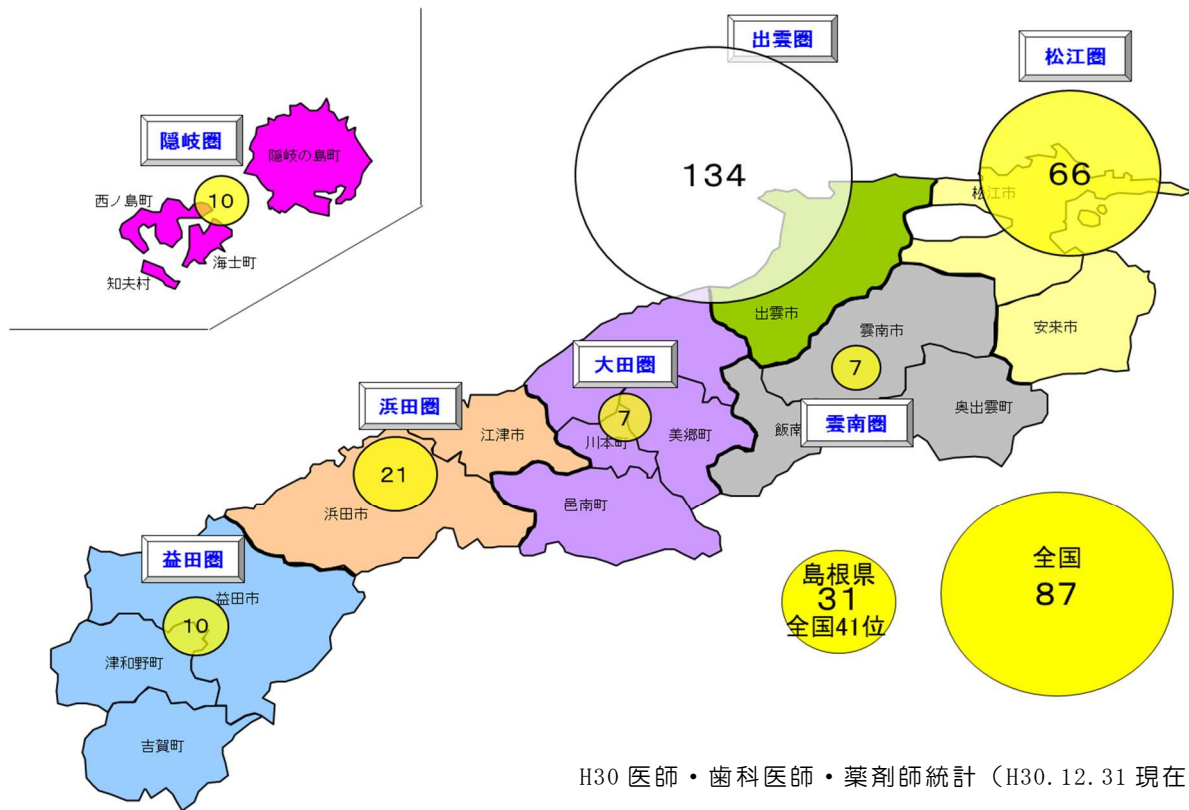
隠岐圏
隠岐の島町
西ノ島町
10
海士町
知夫村

出雲圏
134
出雲市

松江圏
66
松江市
安来市

雲南市
7
奥出雲町
飯南
雲南圏

大田圏
7
川本町
美郷町
邑南町

浜田圏
21
江津市
浜田市

益田圏
益田市
10
津和野町
吉賀町

島根県
31
全国41位

全国
87

H30 医師・歯科医師・薬剤師統計（H30.12.31 現在